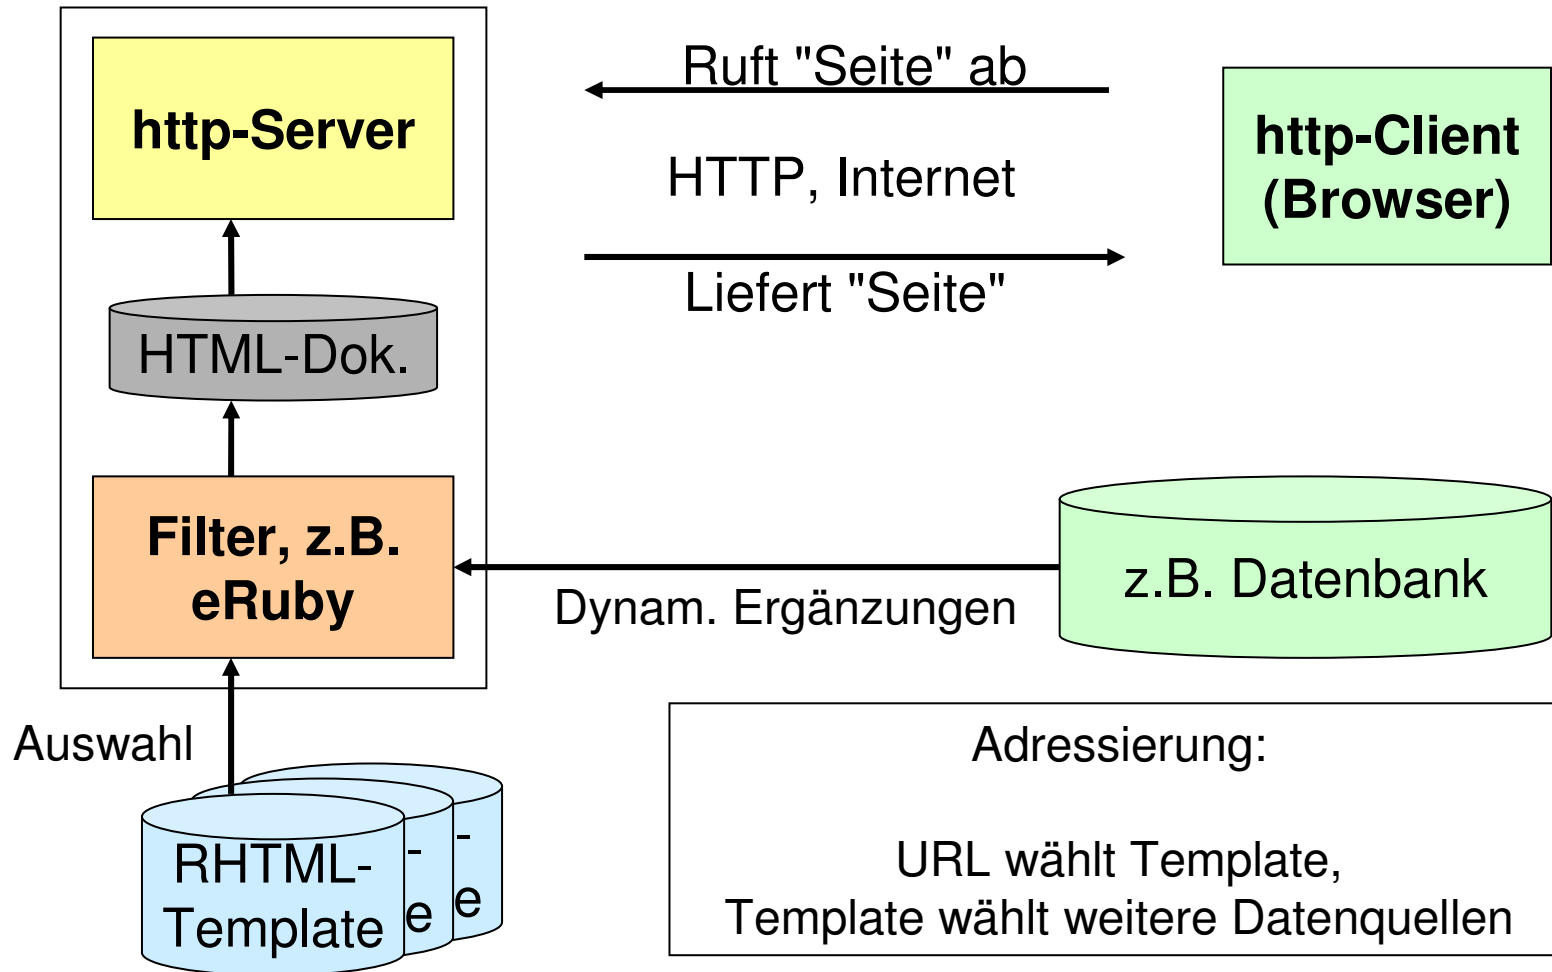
http-Server

Ruft "Seite" ab

HTTP, Internet

Liefert "Seite"

http-Client
(Browser)

HTML-Dok.

Filter, z.B.
eRuby

Dynam. Ergänzungen

z.B. Datenbank

Auswahl

-
e

-
e

RHTML-
Template

Adressierung:

URL wählt Template,
Template wählt weitere Datenquellen